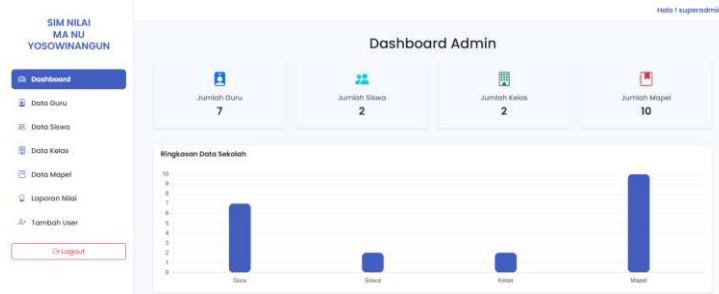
SIM NILAI
MA NU
YOSOWINANGUN

Dashboard
Data Guru
Data Siswa
Data Kelas
Data Mapel
Laporan Nilai
Tambah User
Logout

Halo ! superadmi

Dashboard Admin

Jumlah Guru
7

Jumlah Siswa
2

Jumlah Kelas
2

Jumlah Mapel
10

Ringkasan Data Sekolah

10
9
8
7
6
5
4
3
2
1
0

Guru
Siswa
Kelas
Mapel